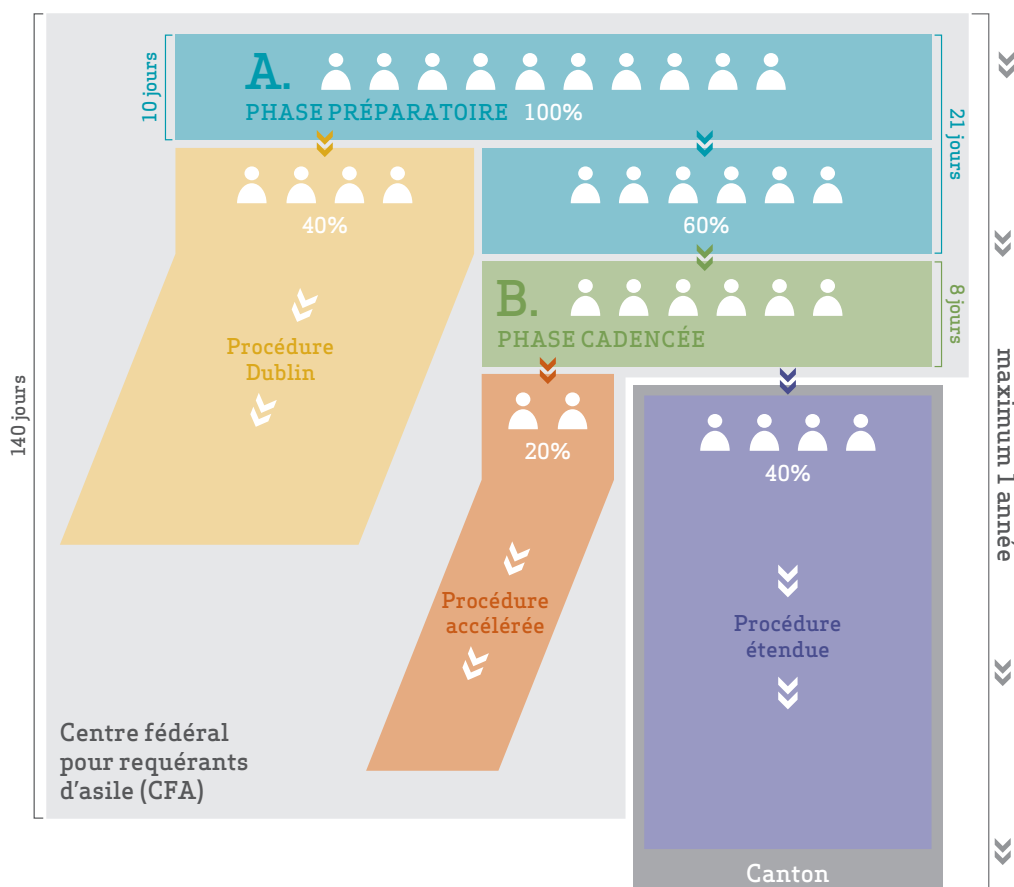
10 jours

A.

PHASE PRÉPARATOIRE 100%

21 jours

40%

60%

B.

PHASE CADENCÉE

8 jours

Procédure Dublin

140 jours

maximum 1 année

20%

40%

Procédure accélérée

Procédure étendue

Centre fédéral pour requérants d'asile (CFA)

Canton